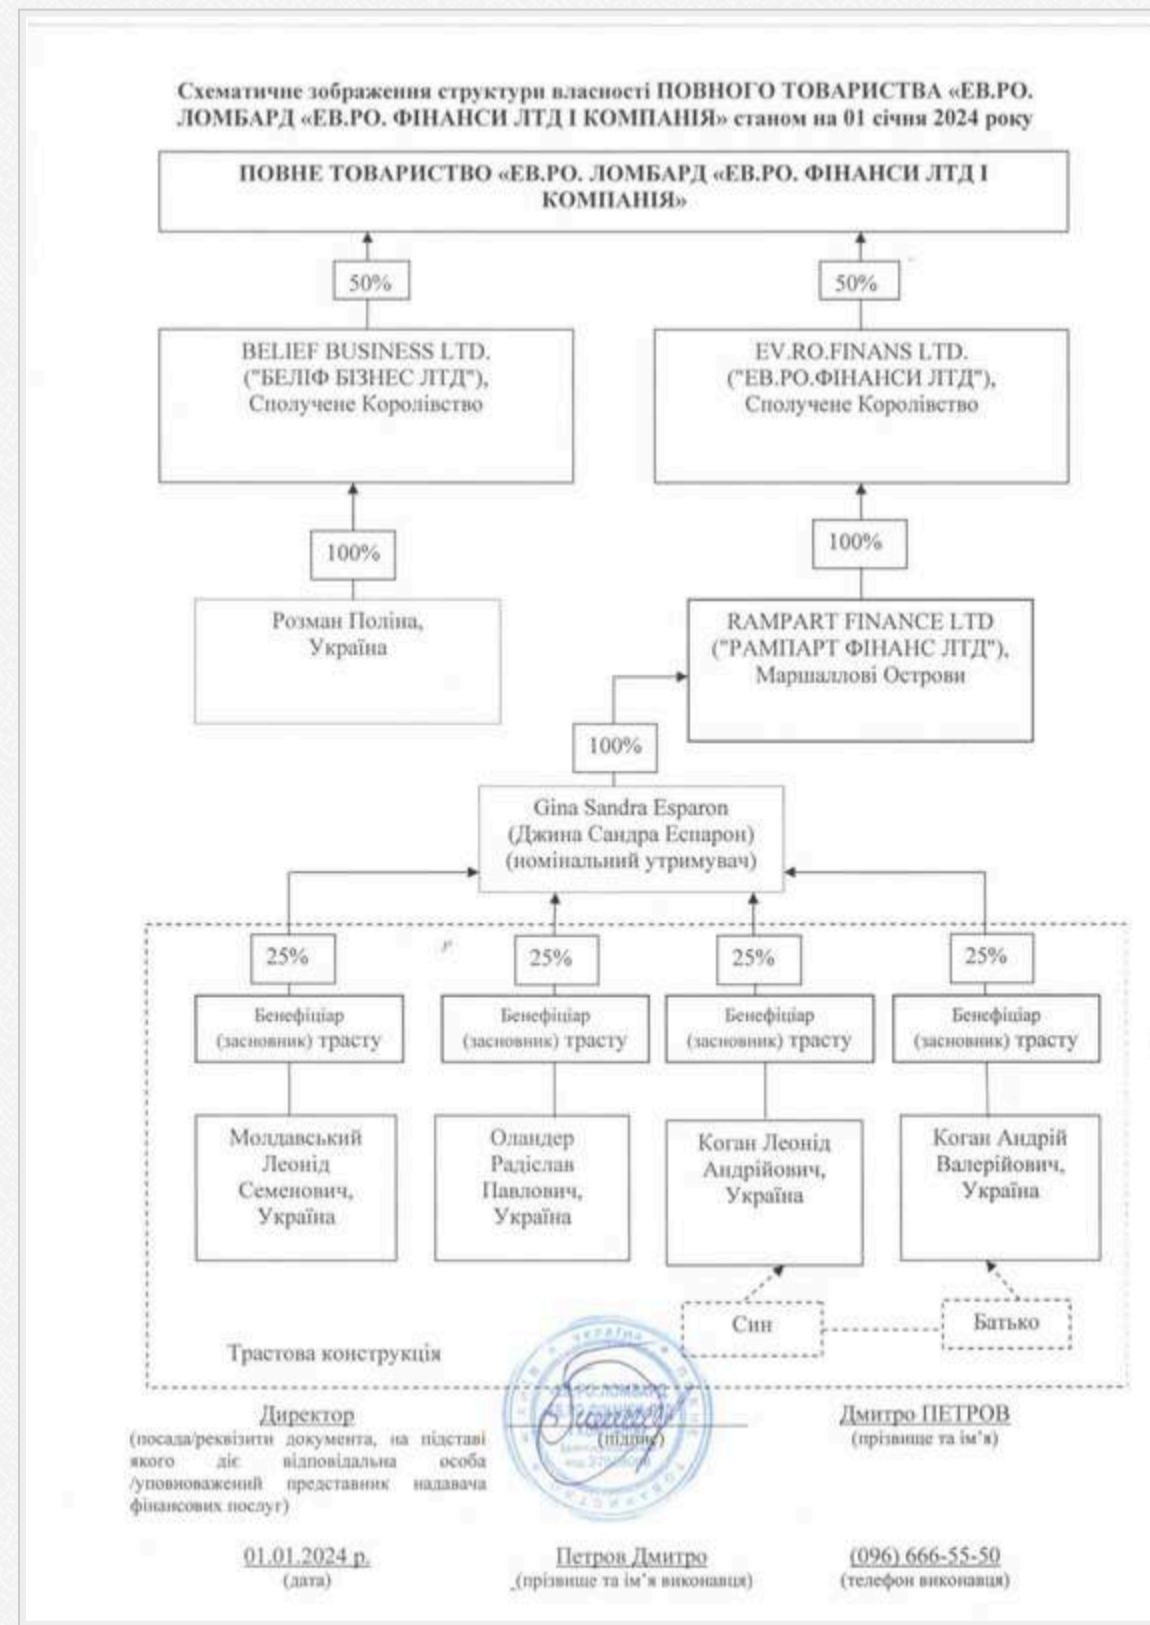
Схематичне зображення структури власності ПОВНОГО ТОВАРИСТВА «ЕВ.РО. ЛОМБАРД «ЕВ.РО. ФІНАНСИ ЛТД І КОМПАНІЯ» станом на 01 січня 2024 року

ПОВНЕ ТОВАРИСТВО «ЕВ.РО. ЛОМБАРД «ЕВ.РО. ФІНАНСИ ЛТД І КОМПАНІЯ»

50%

50%

BELIEF BUSINESS LTD. ("БЕЛІФ БІЗНЕС ЛТД"), Сполучене Королівство

EV.RO.FINANS LTD. ("ЕВ.РО.ФІНАНСИ ЛТД"), Сполучене Королівство

100%

100%

Розман Поліна, Україна

RAMPART FINANCE LTD ("РАМПАРТ ФІНАНС ЛТД"), Маршаллові Острови

100%

Gina Sandra Esparon (Джина Сандра Еспарон) (номінальний утримувач)

25%

25%

25%

25%

Бенефіціар (засновник) трасту

Бенефіціар (засновник) трасту

Бенефіціар (засновник) трасту

Бенефіціар (засновник) трасту

Молдавський Леонід Семенович, Україна

Оландер Радіслав Павлович, Україна

Коган Леонід Андрійович, Україна

Коган Андрій Валерійович, Україна

Син

Батько

Трастова конструкція

Директор
(посада/реквізити документа, на підставі якого діє відповідальна особа /уповноважений представник надавача фінансових послуг)

(підпис)

Дмитро ПЕТРОВ
(прізвище та ім'я)

01.01.2024 р.
(дата)

Петров Дмитро
(прізвище та ім'я виконавця)

(096) 666-55-50
(телефон виконавця)